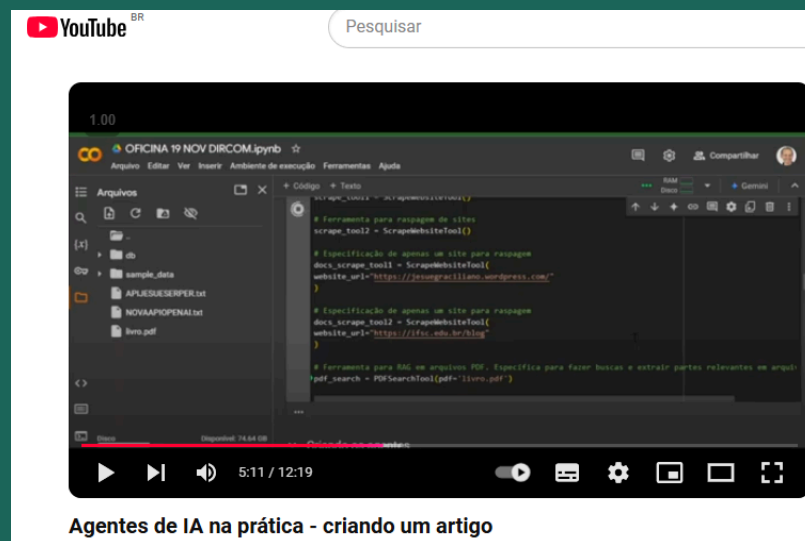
YouTube BR

Pesquisar

1.00

OFICINA 19 NOV DIRCOM.ipynb

Arquivo Editar Ver Inserir Ambiente de execução Ferramentas Ajuda

Compartilhar

Arquivos

+ Código + Texto

RAM Disco

Gemini

..

db

sample_data

APIJESUESERPER.txt

NOVAAPIOPENAI.txt

livro.pdf

scrape_tool1 = ScrapeWebsiteTool()

# Ferramenta para raspagem de sites
scrape_tool2 = ScrapeWebsiteTool()

# Especificação de apenas um site para raspagem
docs_scrape_tool1 = ScrapeWebsiteTool(
website_url="https://jesuegraciliano.wordpress.com/"
)

# Especificação de apenas um site para raspagem
docs_scrape_tool2 = ScrapeWebsiteTool(
website_url="https://ifsc.edu.br/blog"
)

# Ferramenta para RAG em arquivos PDF. Específica para fazer buscas e extrair partes relevantes em arqui
pdf_search = PDFSearchTool(pdf='livro.pdf')

Disco Disponível: 74.64 GB

Criando os agentes

5:11 / 12:19

Agentes de IA na prática - criando um artigo